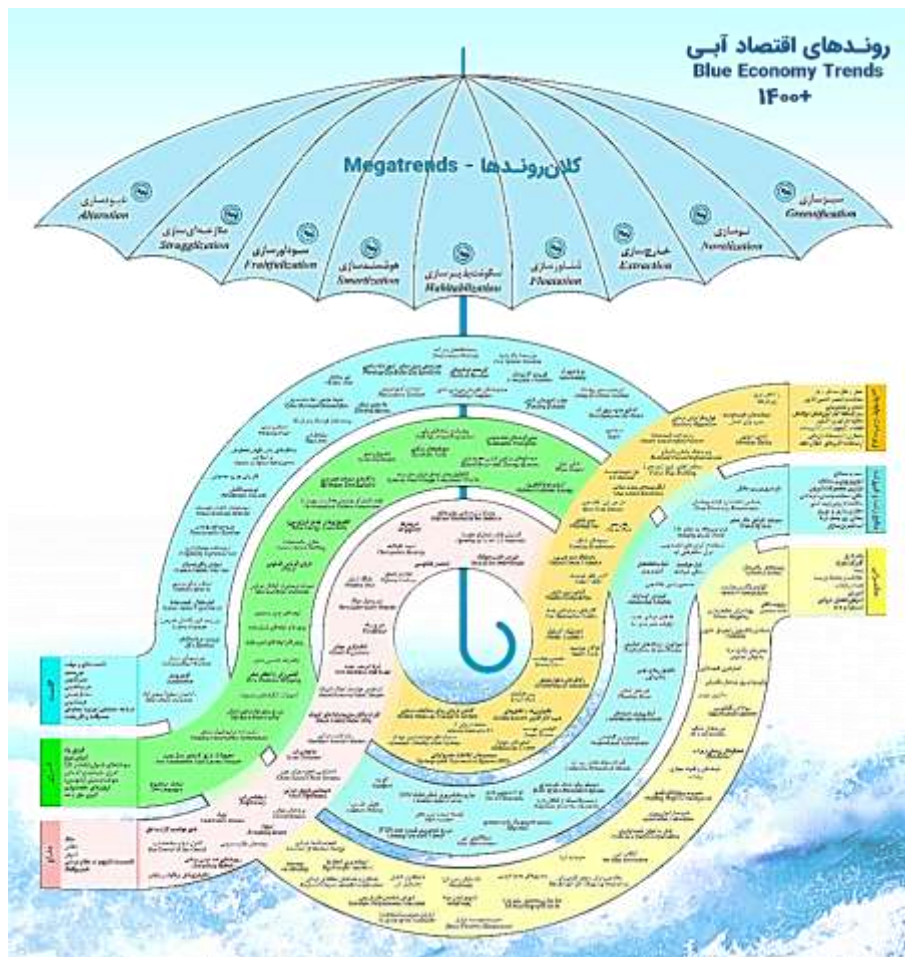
روندهای اقتصاد آبی
Blue Economy Trends
۱۴۰۰+

کلان‌روندها - Megatrends

سبزسازی
Greenification

نوسازی
Novelization

خارج‌سازی
Extraction

شناورسازی
Floatation

سکونت‌پذیرسازی
Habitabilization

هوشمندسازی
Smartization

سودآورسازی
Fruitfulization

مبارزه‌سازی
Strugglization

نوآورسازی
Alteration

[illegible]